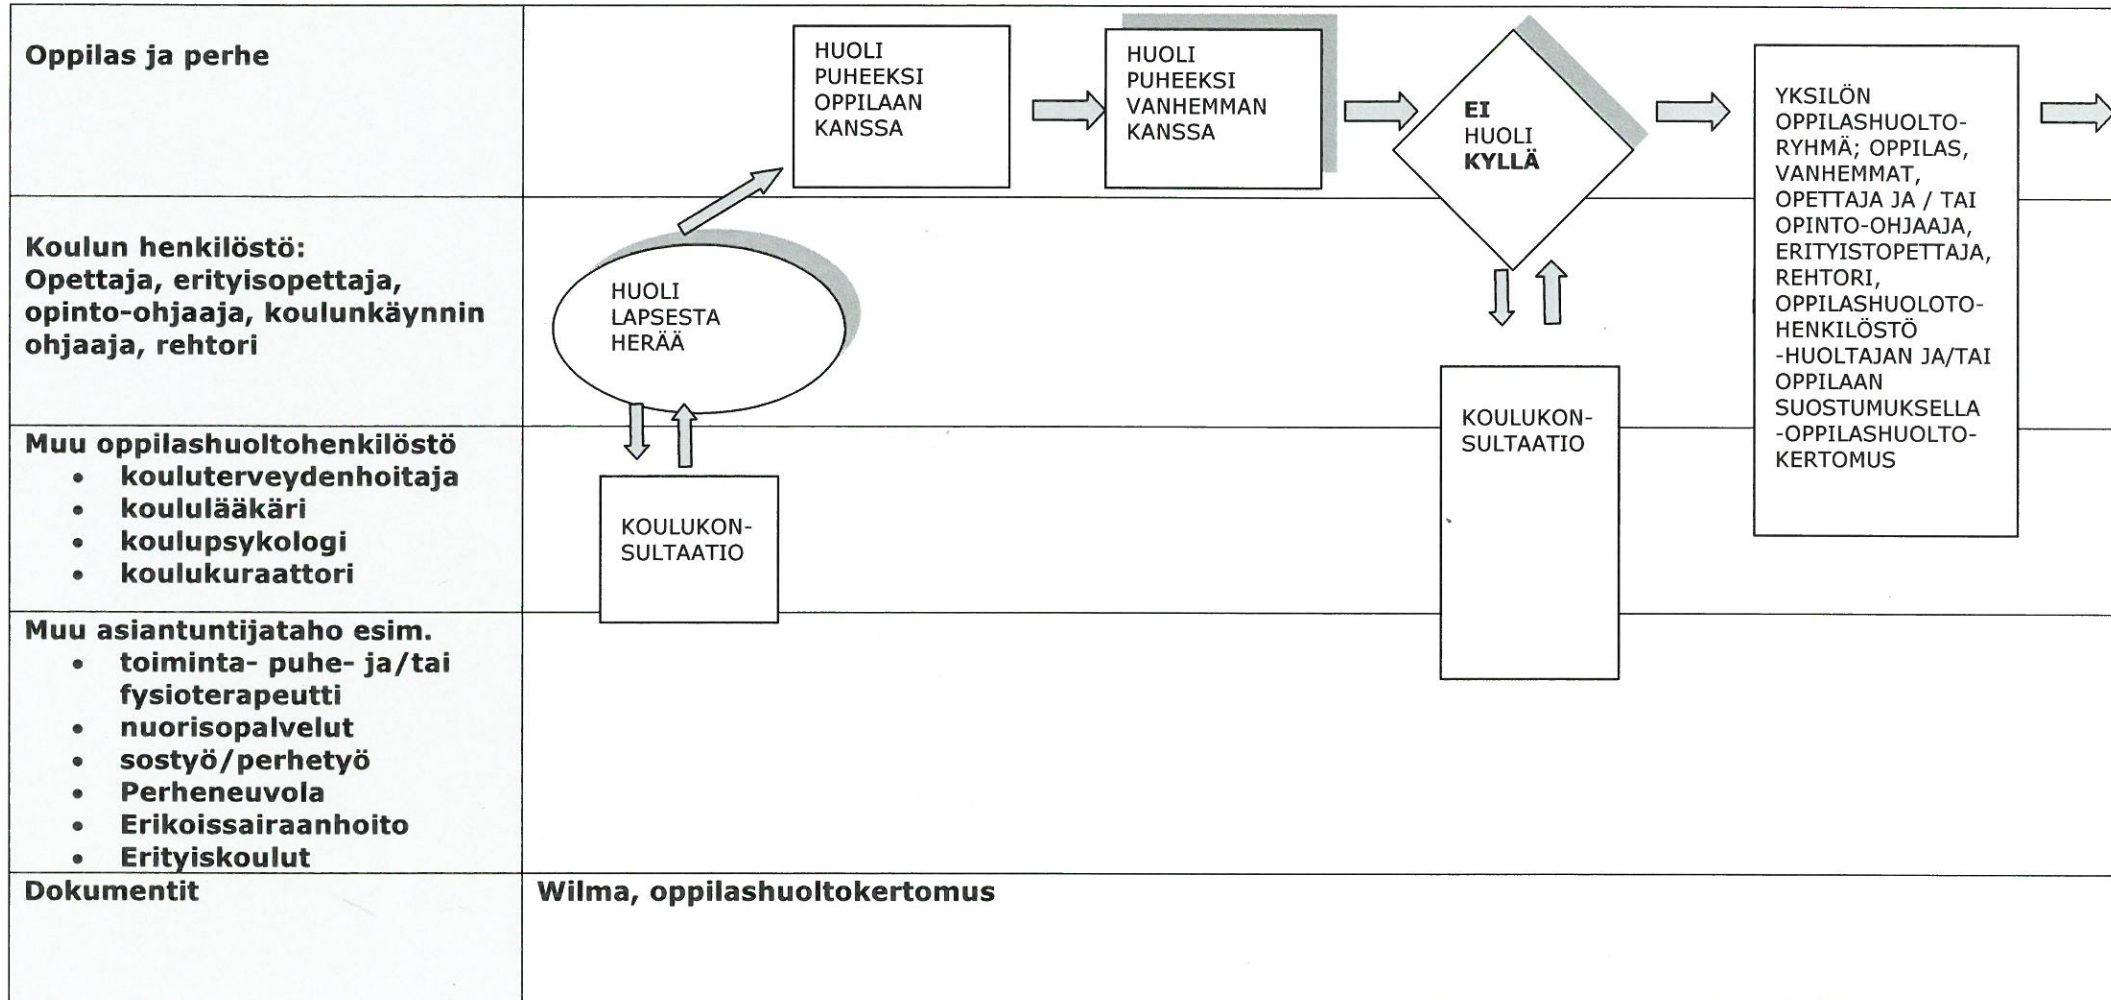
Oppilas ja perhe

HUOLI PUHEEKSI OPPILAAN KANSSA

HUOLI PUHEEKSI VANHEMMAN KANSSA

EI
HUOLI
KYLLÄ

YKSILÖN OPPILASHUOLTO-RYHMÄ; OPPILAS, VANHEMMAT, OPETTAJA JA / TAI OPINTO-OHJAAJA, ERITYISTOPETTAJA, REHTORI, OPPILASHUOLOTO-HENKILÖSTÖ -HUOLTAJAN JA/TAI OPPILAAN SUOSTUMUKSELLA -OPPILASHUOLTO-KERTOMUS

Koulun henkilöstö: Opettaja, erityisopettaja, opinto-ohjaaja, koulunkäynnin ohjaaja, rehtori

HUOLI LAPSESTA HERÄÄ

KOULUKON-SULTAATIO

Muu oppilashuoltohenkilöstö
- kouluterveydenhoitaja
- koululääkäri
- koulupsykologi
- koulukuraattori

KOULUKON-SULTAATIO

Muu asiantuntijataho esim.
- toiminta- puhe- ja/tai fysioterapeutti
- nuorisopalvelut
- sostyö/perhetyö
- Perheneuvola
- Erikoissairaanhoito
- Erityiskoulut

Dokumentit

Wilma, oppilashuoltokertomus